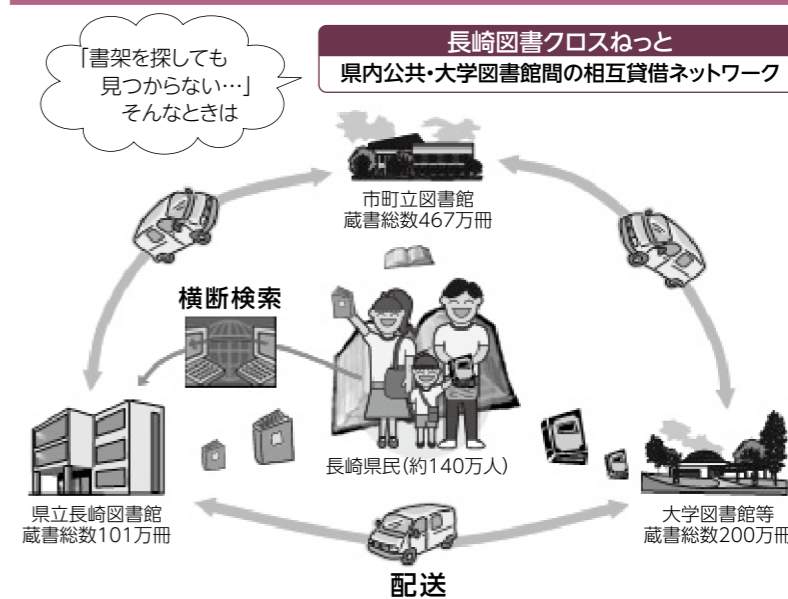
「書架を探しても
見つからない…」
そんなときは

長崎図書クロスねっと
県内公共・大学図書館間の相互貸借ネットワーク

市町立図書館
蔵書総数467万冊

横断検索

長崎県民(約140万人)

県立長崎図書館
蔵書総数101万冊

大学図書館等
蔵書総数200万冊

配送